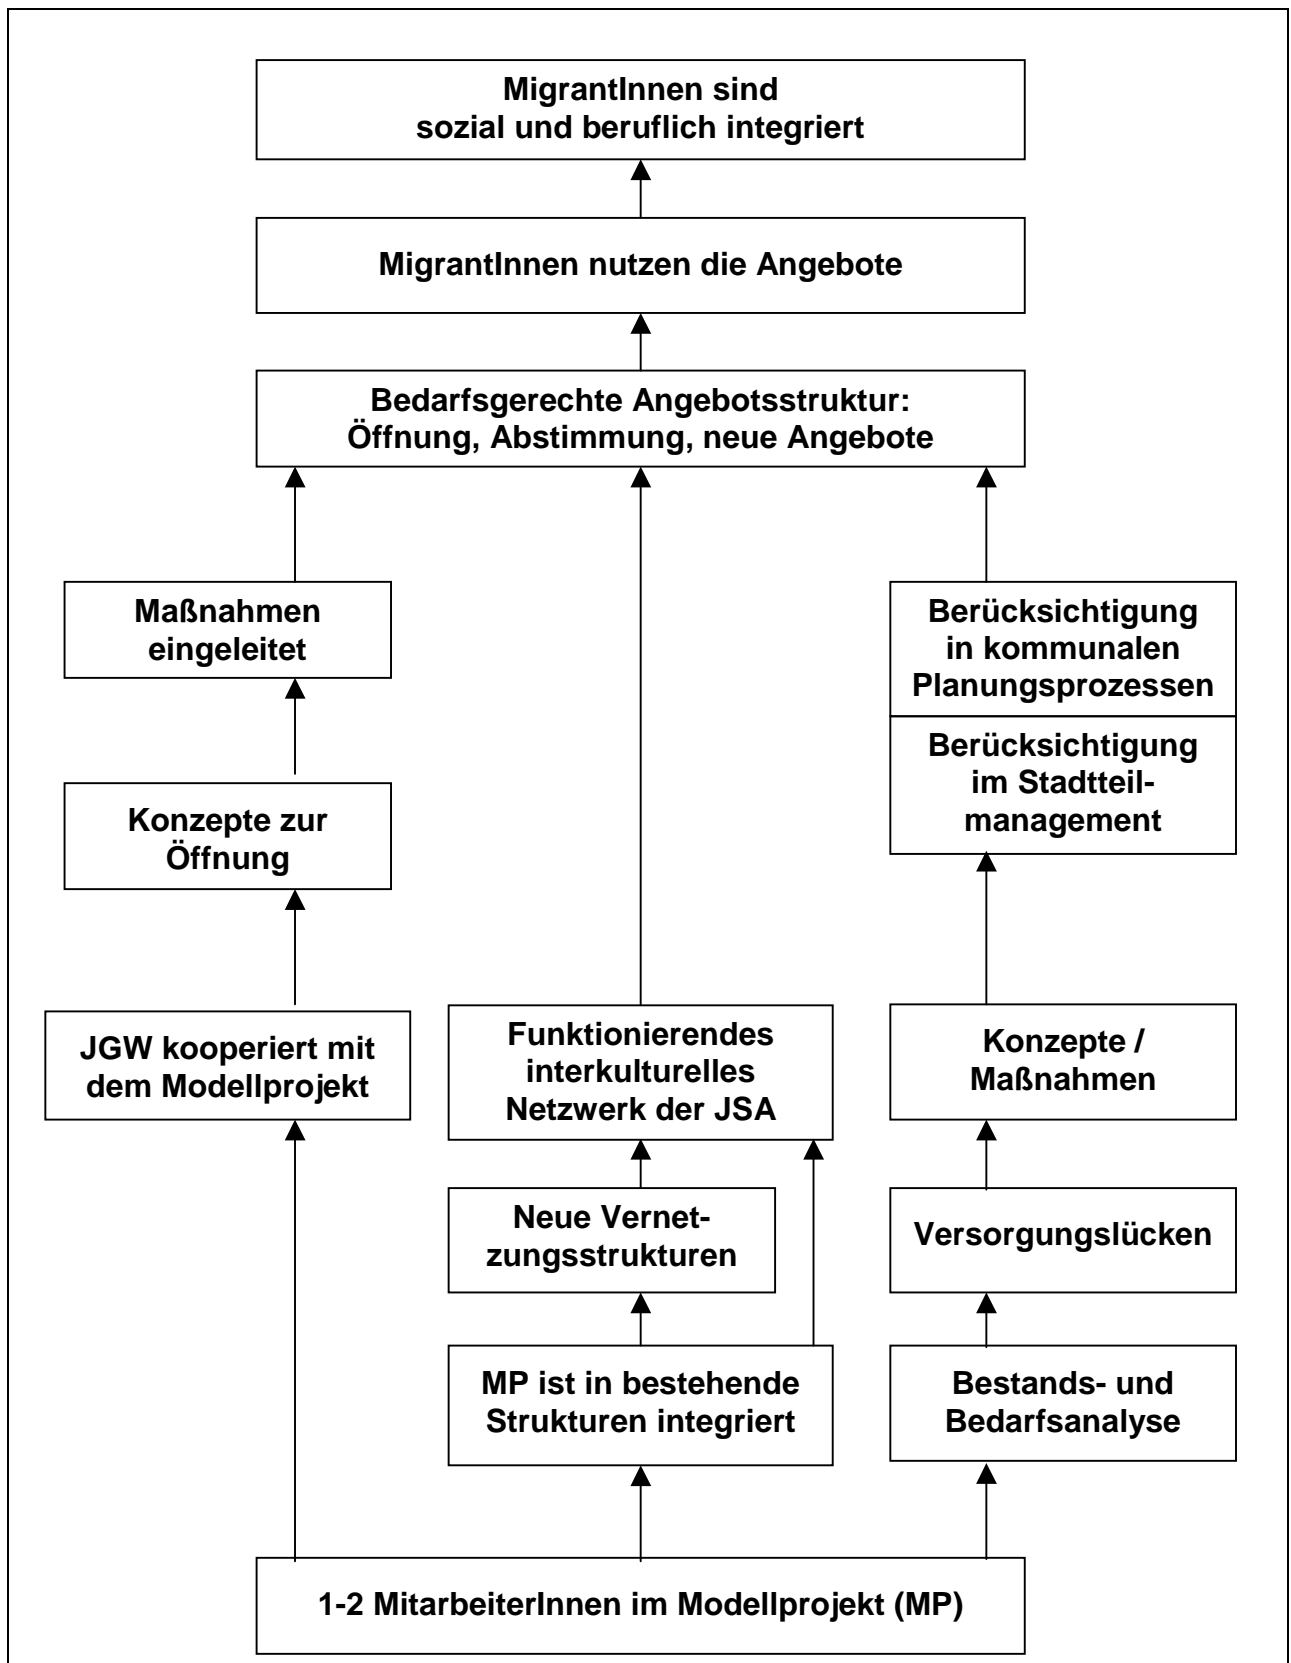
MigrantInnen sind sozial und beruflich integriert

MigrantInnen nutzen die Angebote

Bedarfsgerechte Angebotsstruktur: Öffnung, Abstimmung, neue Angebote

Maßnahmen eingeleitet

Berücksichtigung in kommunalen Planungsprozessen

Berücksichtigung im Stadtteilmanagement

Konzepte zur Öffnung

JGW kooperiert mit dem Modellprojekt

Funktionierendes interkulturelles Netzwerk der JSA

Konzepte / Maßnahmen

Neue Vernetzungsstrukturen

Versorgungslücken

MP ist in bestehende Strukturen integriert

Bestands- und Bedarfsanalyse

1-2 MitarbeiterInnen im Modellprojekt (MP)